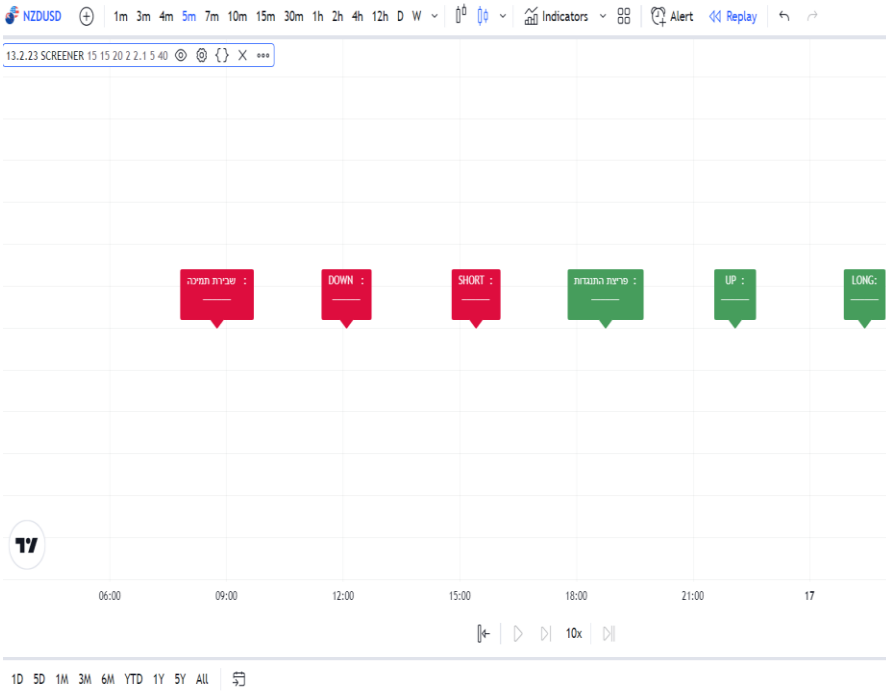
NZDUSD 1m 3m 4m 5m 7m 10m 15m 30m 1h 2h 4h 12h D W Indicators Alert Replay

13.2.23 SCREENER 15 15 20 2 2.1 5 40

שבירת תמיכה :
——

DOWN :
——

SHORT :
——

פריצת התנגדות :
——

UP :
——

LONG:
——

06:00 09:00 12:00 15:00 18:00 21:00 17

10x

1D 5D 1M 3M 6M YTD 1Y 5Y All